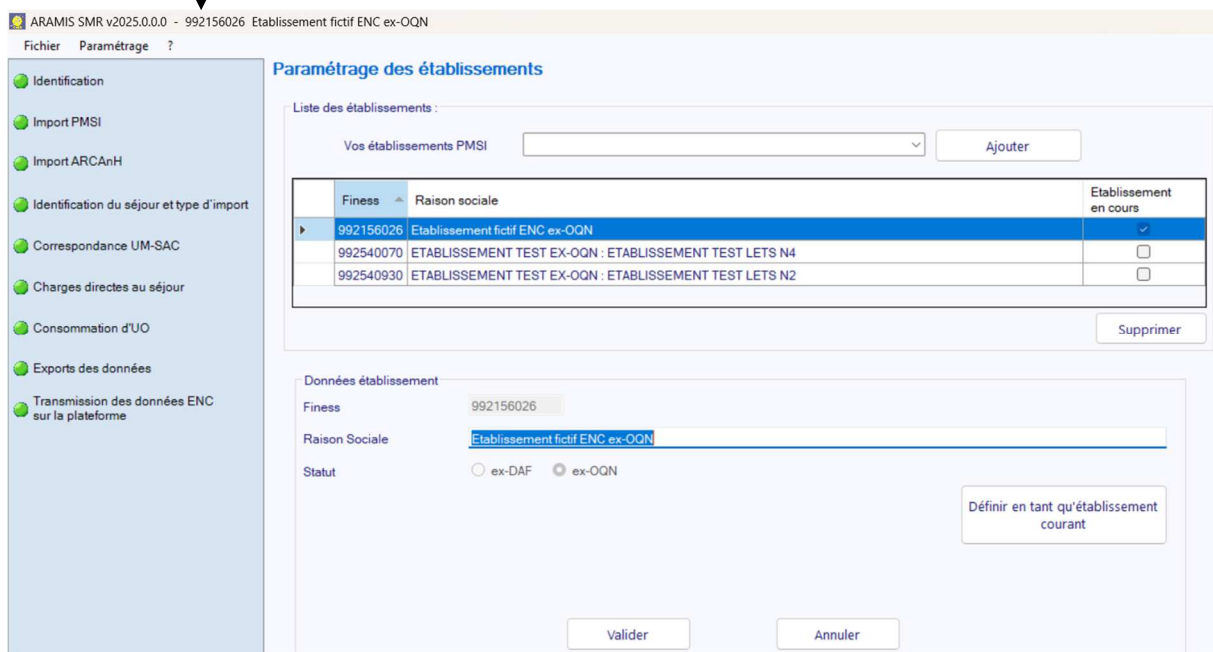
ARAMIS SMR v2025.0.0.0 - 992156026 Etablissement fictif ENC ex-OQN

Fichier Paramétrage ?

Identification
Import PMSI
Import ARCAnH
Identification du séjour et type d'import
Correspondance UM-SAC
Charges directes au séjour
Consommation d'UO
Exports des données
Transmission des données ENC sur la plateforme

Paramétrage des établissements

Liste des établissements :

Vos établissements PMSI

Ajouter

| Finess | Raison sociale | Etablissement en cours |
|---|---|---|
| 992156026 | Etablissement fictif ENC ex-OQN | ☑ |
| 992540070 | ETABLISSEMENT TEST EX-OQN : ETABLISSEMENT TEST LETS N4 | ☐ |
| 992540930 | ETABLISSEMENT TEST EX-OQN : ETABLISSEMENT TEST LETS N2 | ☐ |

Supprimer

Données établissement

Finess 992156026

Raison Sociale Etablissement fictif ENC ex-OQN

Statut ex-DAF ex-OQN

Définir en tant qu'établissement courant

Valider Annuler